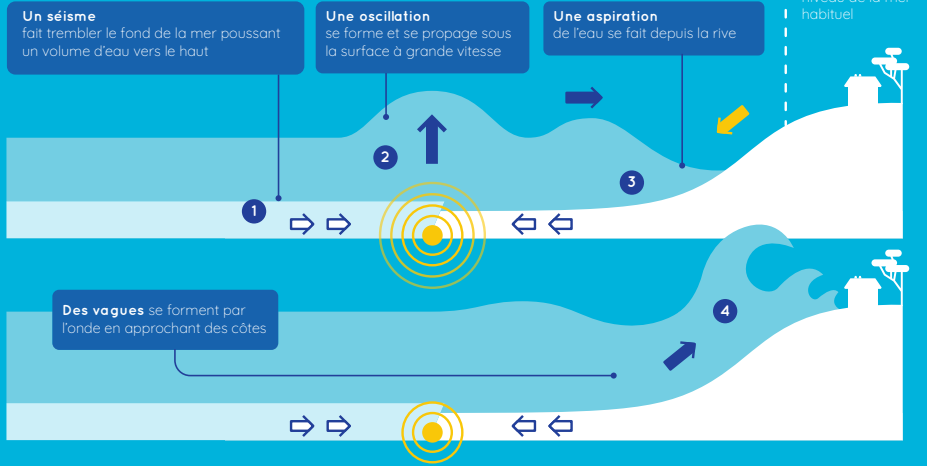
**Un séisme**
fait trembler le fond de la mer poussant un volume d'eau vers le haut

**Une oscillation**
se forme et se propage sous la surface à grande vitesse

**Une aspiration**
de l'eau se fait depuis la rive

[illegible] habituel

1

2

3

**Des vagues** se forment par l'onde en approchant des côtes

4